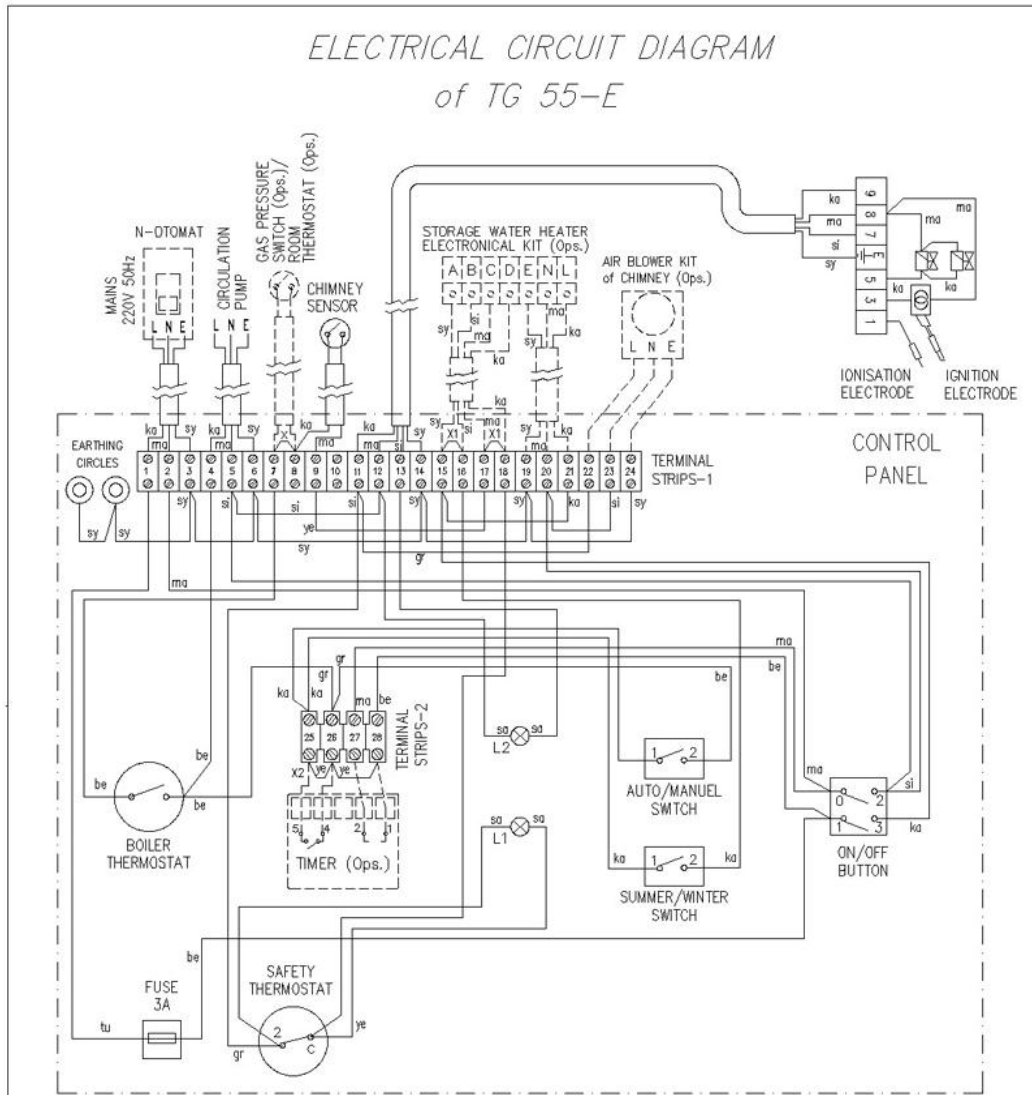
ELECTRICAL CIRCUIT DIAGRAM
of TG 55-E

N-OTOMAT

MAINS 220V 50Hz

L N E

CIRCULATION PUMP

L N E

GAS PRESSURE SWITCH (Ops.)/ ROOM THERMOSTAT (Ops.)

CHIMNEY SENSOR

STORAGE WATER HEATER ELECTRONICAL KIT (Ops.)

A B C D E N L

AIR BLOWER KIT of CHIMNEY (Ops.)

L N E

9
8
7
E
5
3
1

ka
ma
si
sy
ma
ma
ka
ka

IONISATION ELECTRODE

IGNITION ELECTRODE

EARTHING CIRCLES

ka ma sy ka ma sy X ka ma ka ma si sy sy X1 si ma X1 ka X1 sy ma ka

1 2 3 4 5 6 7 8 9 10 11 12 13 14 15 16 17 18 19 20 21 22 23 24

TERMINAL STRIPS-1

CONTROL PANEL

sy sy sy si si ye si sy sy ka si sy

sy

gr

ma

ma

be

ka ka gr gr ma be

25 26 27 28

X2 ye ye

TERMINAL STRIPS-2

5 4 2 1

TIMER (Ops.)

be be be

BOILER THERMOSTAT

sa sa
L2

1 2
AUTO/MANUEL SWITCH

be

sa sa
L1

ka 1 2 ka
SUMMER/WINTER SWITCH

ma 0 2 si
1 3 ka
ON/OFF BUTTON

be

FUSE 3A

tu

SAFETY THERMOSTAT

2 C

gr ye